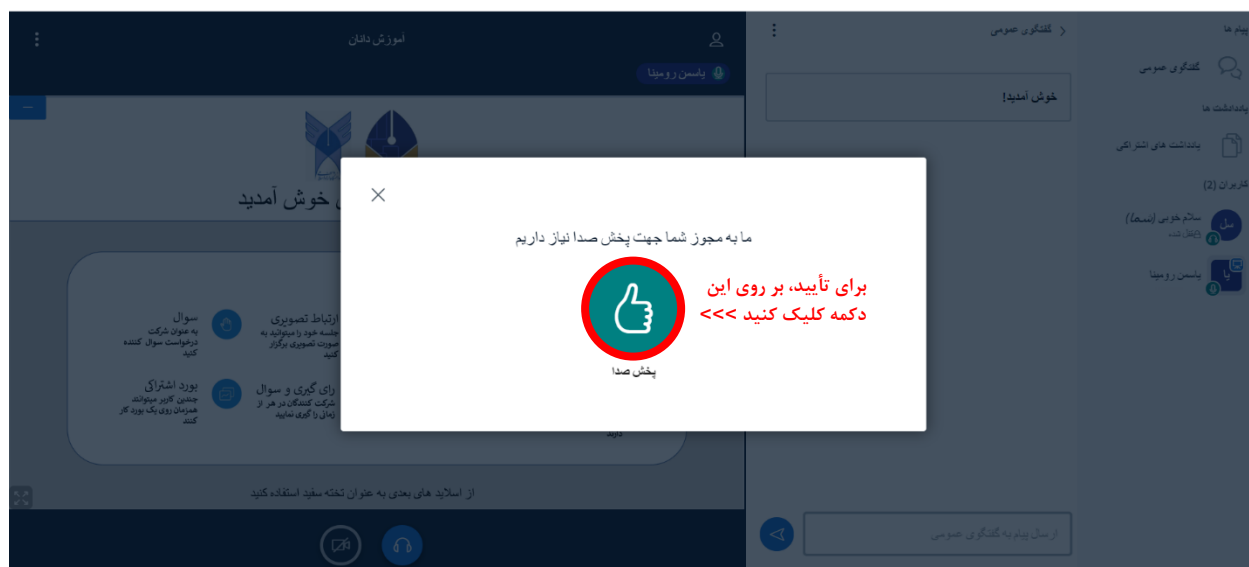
پیام ها

گفتگوی عمومی

یادداشت ها

یادداشت های اشتراکی

کاربران (2)

سلام خوبی (سما)

یاسمن رومینا

گفتگوی عمومی

خوش آمدید!

ارسال پیام به گفتگوی عمومی

آموزش دانان

یاسمن رومینا

خوش آمدید

سوال
به عنوان شرکت درخواست سوال کننده کنید

ارتباط تصویری
جلسه خود را میتوانید به صورت تصویری برگزار کنید

بورد اشتراکی
چندین کاربر میتوانند همزمان روی یک بورد کار کنند

رای گیری و سوال
شرکت کنندگان در هر از زمان را گیری نمایید

دارید

از اسلاید های بعدی به عنوان تخته سفید استفاده کنید

ما به مجوز شما جهت پخش صدا نیاز داریم

برای تأیید، بر روی این دکمه کلیک کنید >>>

پخش صدا